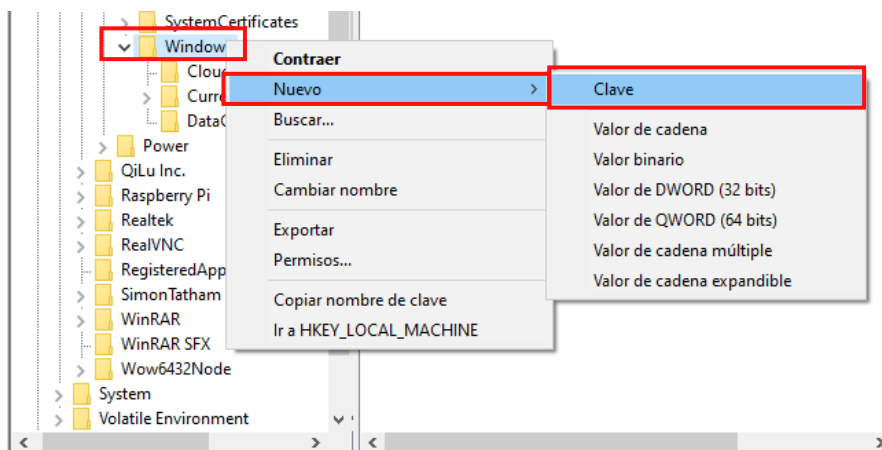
SystemCertificates
Window
Clou
Curr
DataC
Power
QiLu Inc.
Raspberry Pi
Realtek
RealVNC
RegisteredApp
SimonTatham
WinRAR
WinRAR SFX
Wow6432Node
System
Volatile Environment

Contraer
Nuevo
Buscar...
Eliminar
Cambiar nombre
Exportar
Permisos...
Copiar nombre de clave
Ir a HKEY_LOCAL_MACHINE

Clave
Valor de cadena
Valor binario
Valor de DWORD (32 bits)
Valor de QWORD (64 bits)
Valor de cadena múltiple
Valor de cadena expandible